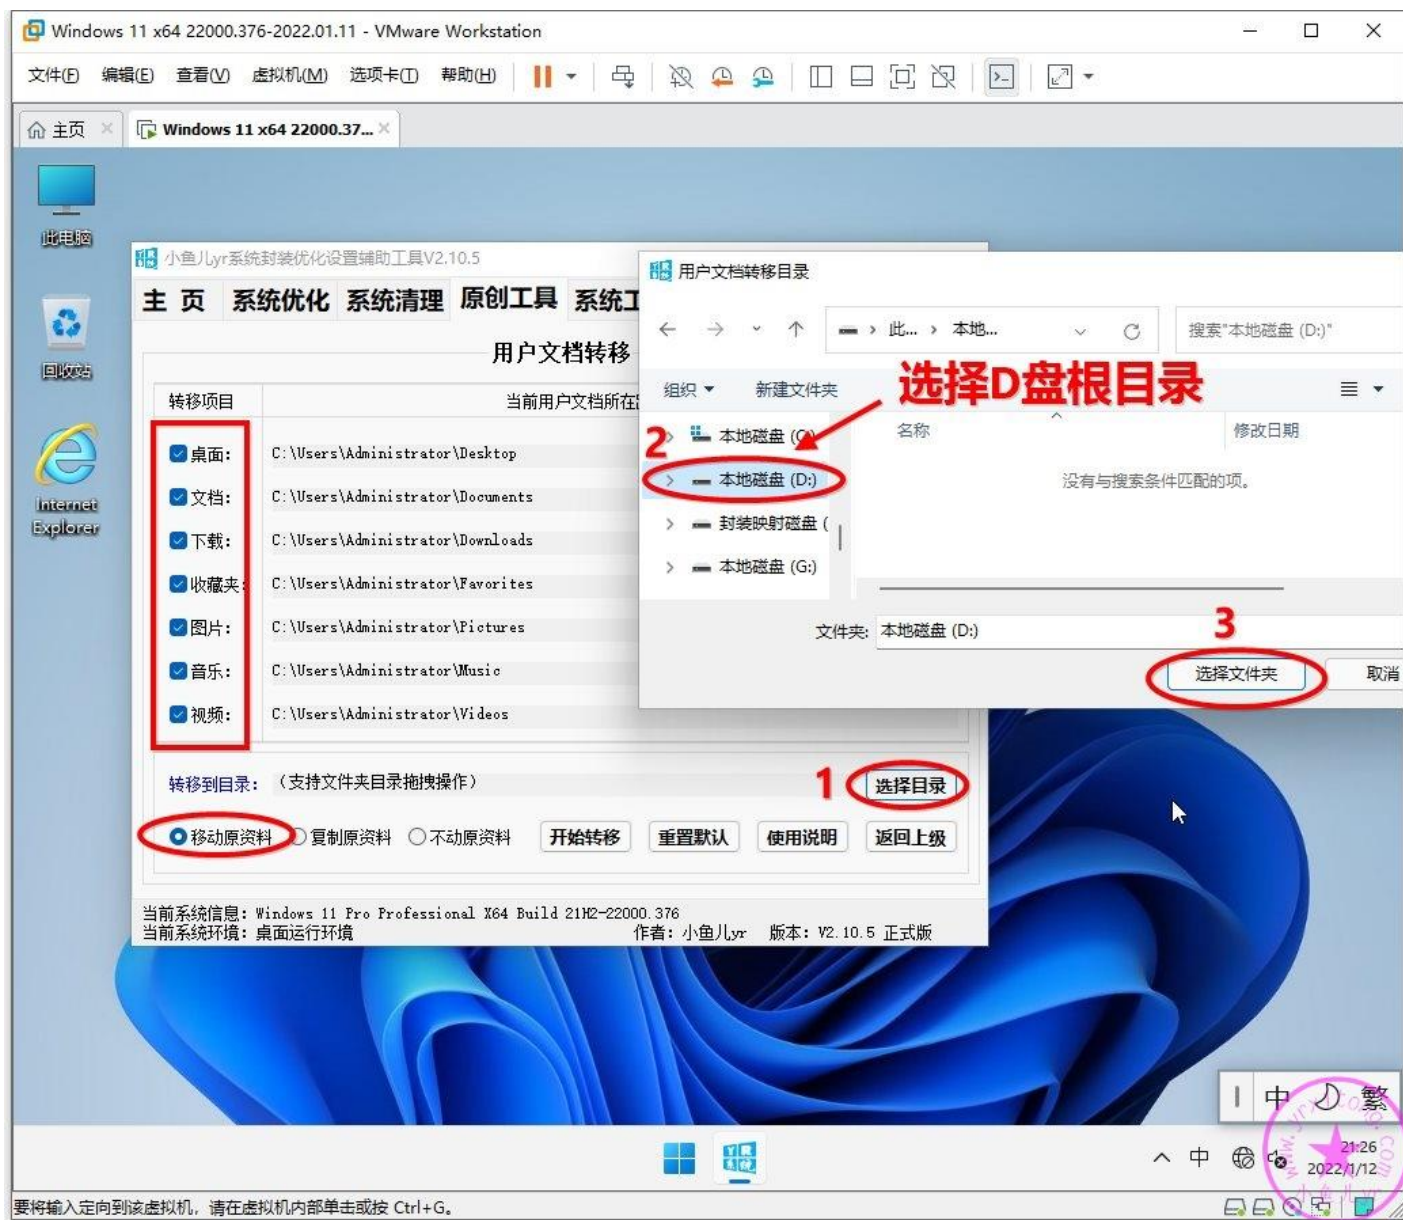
Windows 11 x64 22000.376-2022.01.11 - VMware Workstation

文件(F) 编辑(E) 查看(V) 虚拟机(M) 选项卡(T) 帮助(H)

主页 Windows 11 x64 22000.37...

此电脑

回收站

Internet Explorer

小鱼儿yr系统封装优化设置辅助工具V2.10.5

主 页 系统优化 系统清理 原创工具 系统工

用户文档转移

| 转移项目 | 当前用户文档所在 |
|---|---|
| 桌面: | C:\Users\Administrator\Desktop |
| 文档: | C:\Users\Administrator\Documents |
| 下载: | C:\Users\Administrator\Downloads |
| 收藏夹: | C:\Users\Administrator\Favorites |
| 图片: | C:\Users\Administrator\Pictures |
| 音乐: | C:\Users\Administrator\Music |
| 视频: | C:\Users\Administrator\Videos |

转移到目录: (支持文件夹目录拖拽操作)

1 选择目录

移动原资料 复制原资料 不动原资料 开始转移 重置默认 使用说明 返回上级

当前系统信息: Windows 11 Pro Professional X64 Build 21H2-22000.376
当前系统环境: 桌面运行环境 作者: 小鱼儿yr 版本: V2.10.5 正式版

用户文档转移目录

此... › 本地...

搜索"本地磁盘 (D:)"

组织 新建文件夹

选择D盘根目录

2

本地磁盘 (C

本地磁盘 (D:)

封装映射磁盘 (

本地磁盘 (G:)

名称 修改日期

没有与搜索条件匹配的项。

文件夹: 本地磁盘 (D:)

3

选择文件夹 取消

中 繁

中

21:26
2022/1/12

要将输入定向到该虚拟机，请在虚拟机内部单击或按 Ctrl+G。